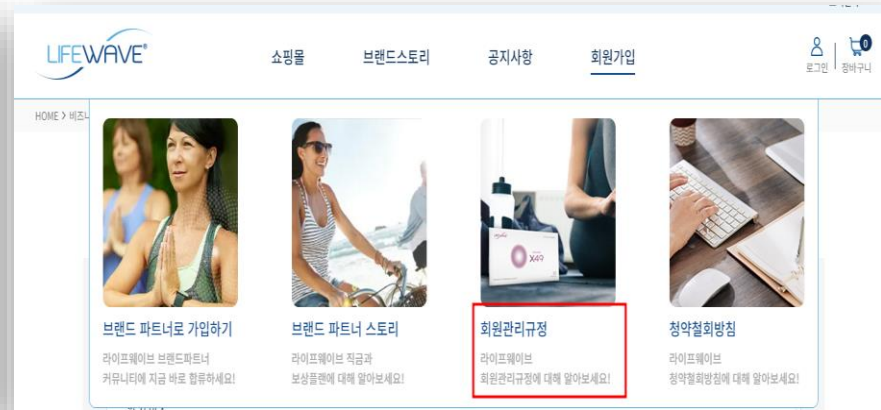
LIFEWAVE®

쇼핑몰 브랜드스토리 공지사항 회원가입

로그인 장바구니 0

HOME > 비즈니

X49

브랜드 파트너로 가입하기
라이프웨이브 브랜드파트너 커뮤니티에 지금 바로 합류하세요!

브랜드 파트너 스토리
라이프웨이브 직급과 보상플랜에 대해 알아보세요!

회원관리규정
라이프웨이브 회원관리규정에 대해 알아보세요!

청약철회방침
라이프웨이브 청약철회방침에 대해 알아보세요!